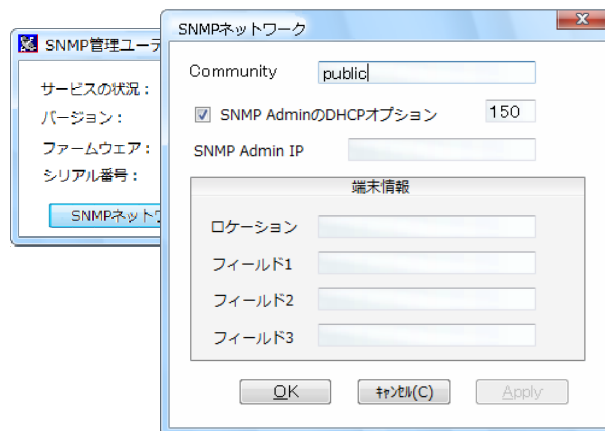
SNMP管理ユーテ
サービスの状況：
バージョン：
ファームウェア：
シリアル番号：
SNMPネットワ

SNMPネットワーク
X
Community public
SNMP AdminのDHCPオプション 150
SNMP Admin IP
端末情報
ロケーション
フィールド1
フィールド2
フィールド3
OK
ｷｬﾝｾﾙ(C)
Apply